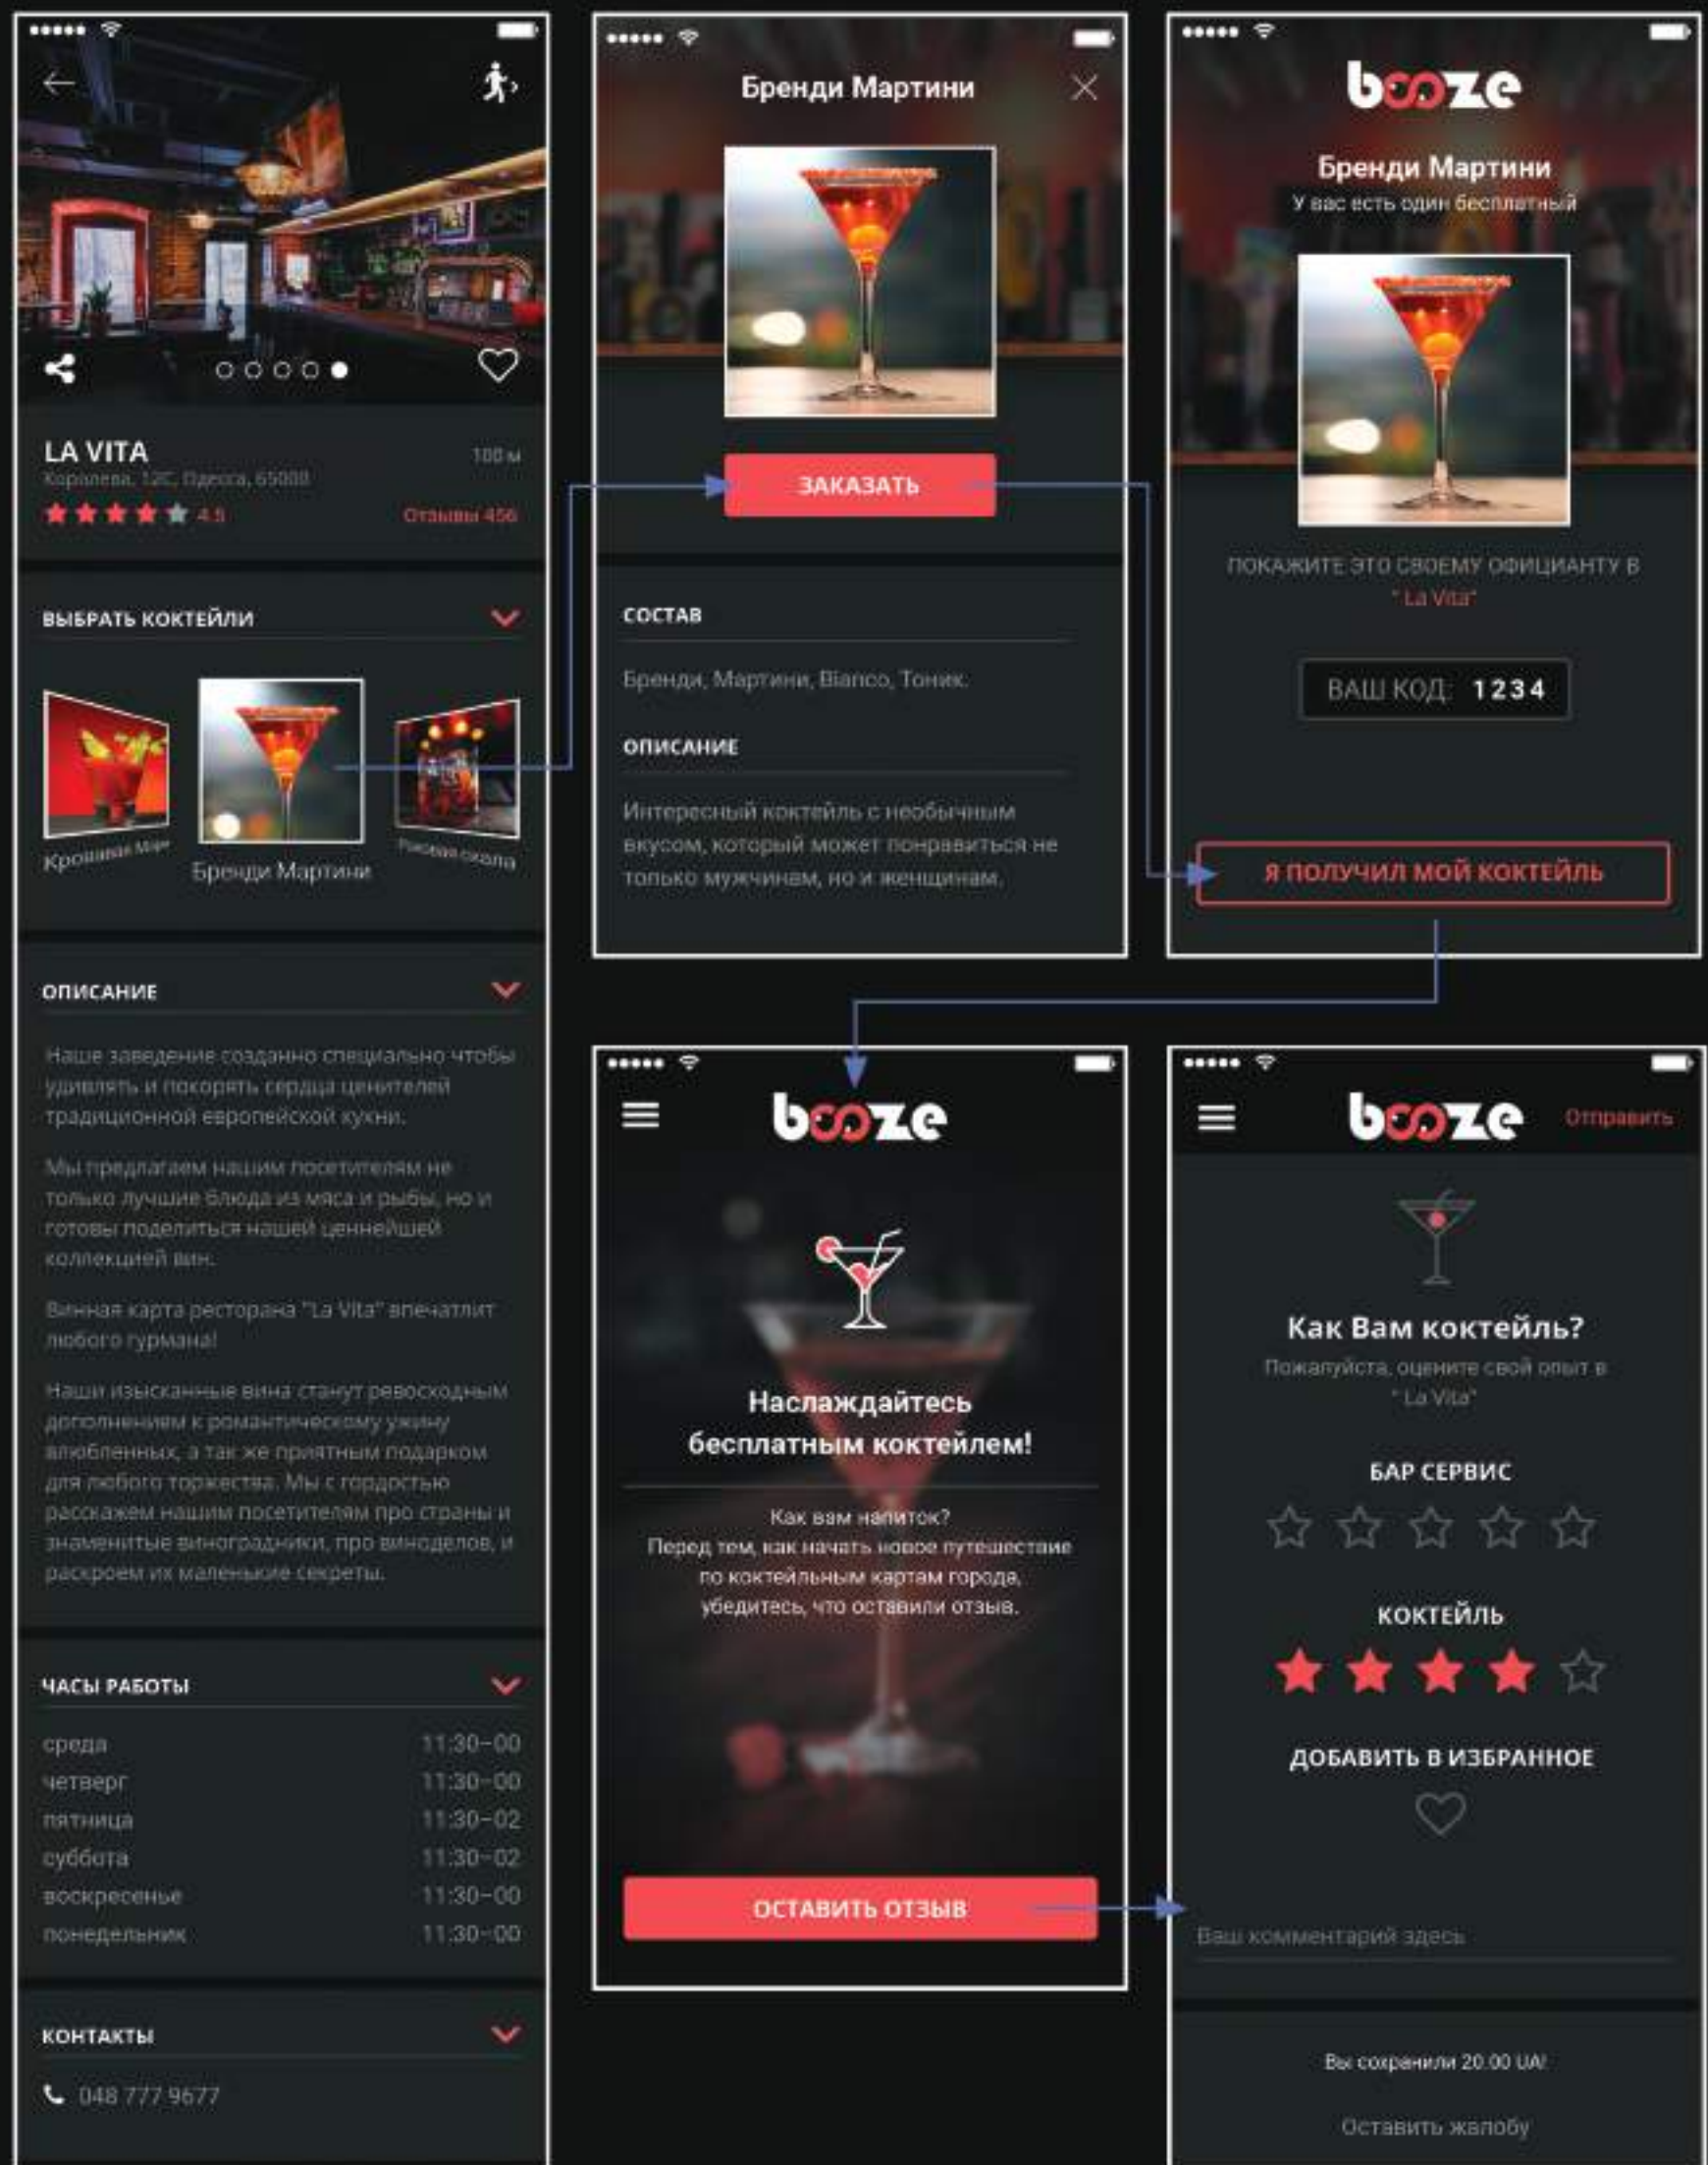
LA VITA
100 м
Королева, 12С, Одесса, 65000
4.5
Отзывы 456

ВЫБРАТЬ КОКТЕЙЛИ

Кровавая Мэри
Бренди Мартини
Райская скала

ОПИСАНИЕ

Наше заведение созданно специально чтобы удивлять и покорять сердца ценителей традиционной европейской кухни.

Мы предлагаем нашим посетителям не только лучшие блюда из мяса и рыбы, но и готовы поделиться нашей ценнейшей коллекцией вин.

Винная карта ресторана "La Vita" впечатлит любого гурмана!

Наши изысканные вина станут превосходным дополнением к романтическому ужину влюбленных, а так же приятным подарком для любого торжества. Мы с гордостью расскажем нашим посетителям про страны и знаменитые виноградники, про виноделов, и раскроем их маленькие секреты.

ЧАСЫ РАБОТЫ

| среда | 11:30–00 |
|---|---|
| четверг | 11:30–00 |
| пятница | 11:30–02 |
| суббота | 11:30–02 |
| воскресенье | 11:30–00 |
| понедельник | 11:30–00 |

КОНТАКТЫ

048 777 9677

Бренди Мартини

ЗАКАЗАТЬ

СОСТАВ

Бренди, Мартини, Bianco, Тоник.

ОПИСАНИЕ

Интересный коктейль с необычным вкусом, который может понравиться не только мужчинам, но и женщинам.

booze

Бренди Мартини
У вас есть один бесплатный

ПОКАЖИТЕ ЭТО СВОЕМУ ОФИЦИАНТУ В " La Vita"

ВАШ КОД: 1234

Я ПОЛУЧИЛ МОЙ КОКТЕЙЛЬ

booze

Наслаждайтесь бесплатным коктейлем!

Как вам напиток?
Перед тем, как начать новое путешествие по коктейльным картам города, убедитесь, что оставили отзыв.

ОСТАВИТЬ ОТЗЫВ

booze
Отправить

Как Вам коктейль?
Пожалуйста, оцените свой опыт в " La Vita"

БАР СЕРВИС

КОКТЕЙЛЬ

ДОБАВИТЬ В ИЗБРАННОЕ

Ваш комментарий здесь

Вы сохранили 20.00 UA!

Оставить жалобу